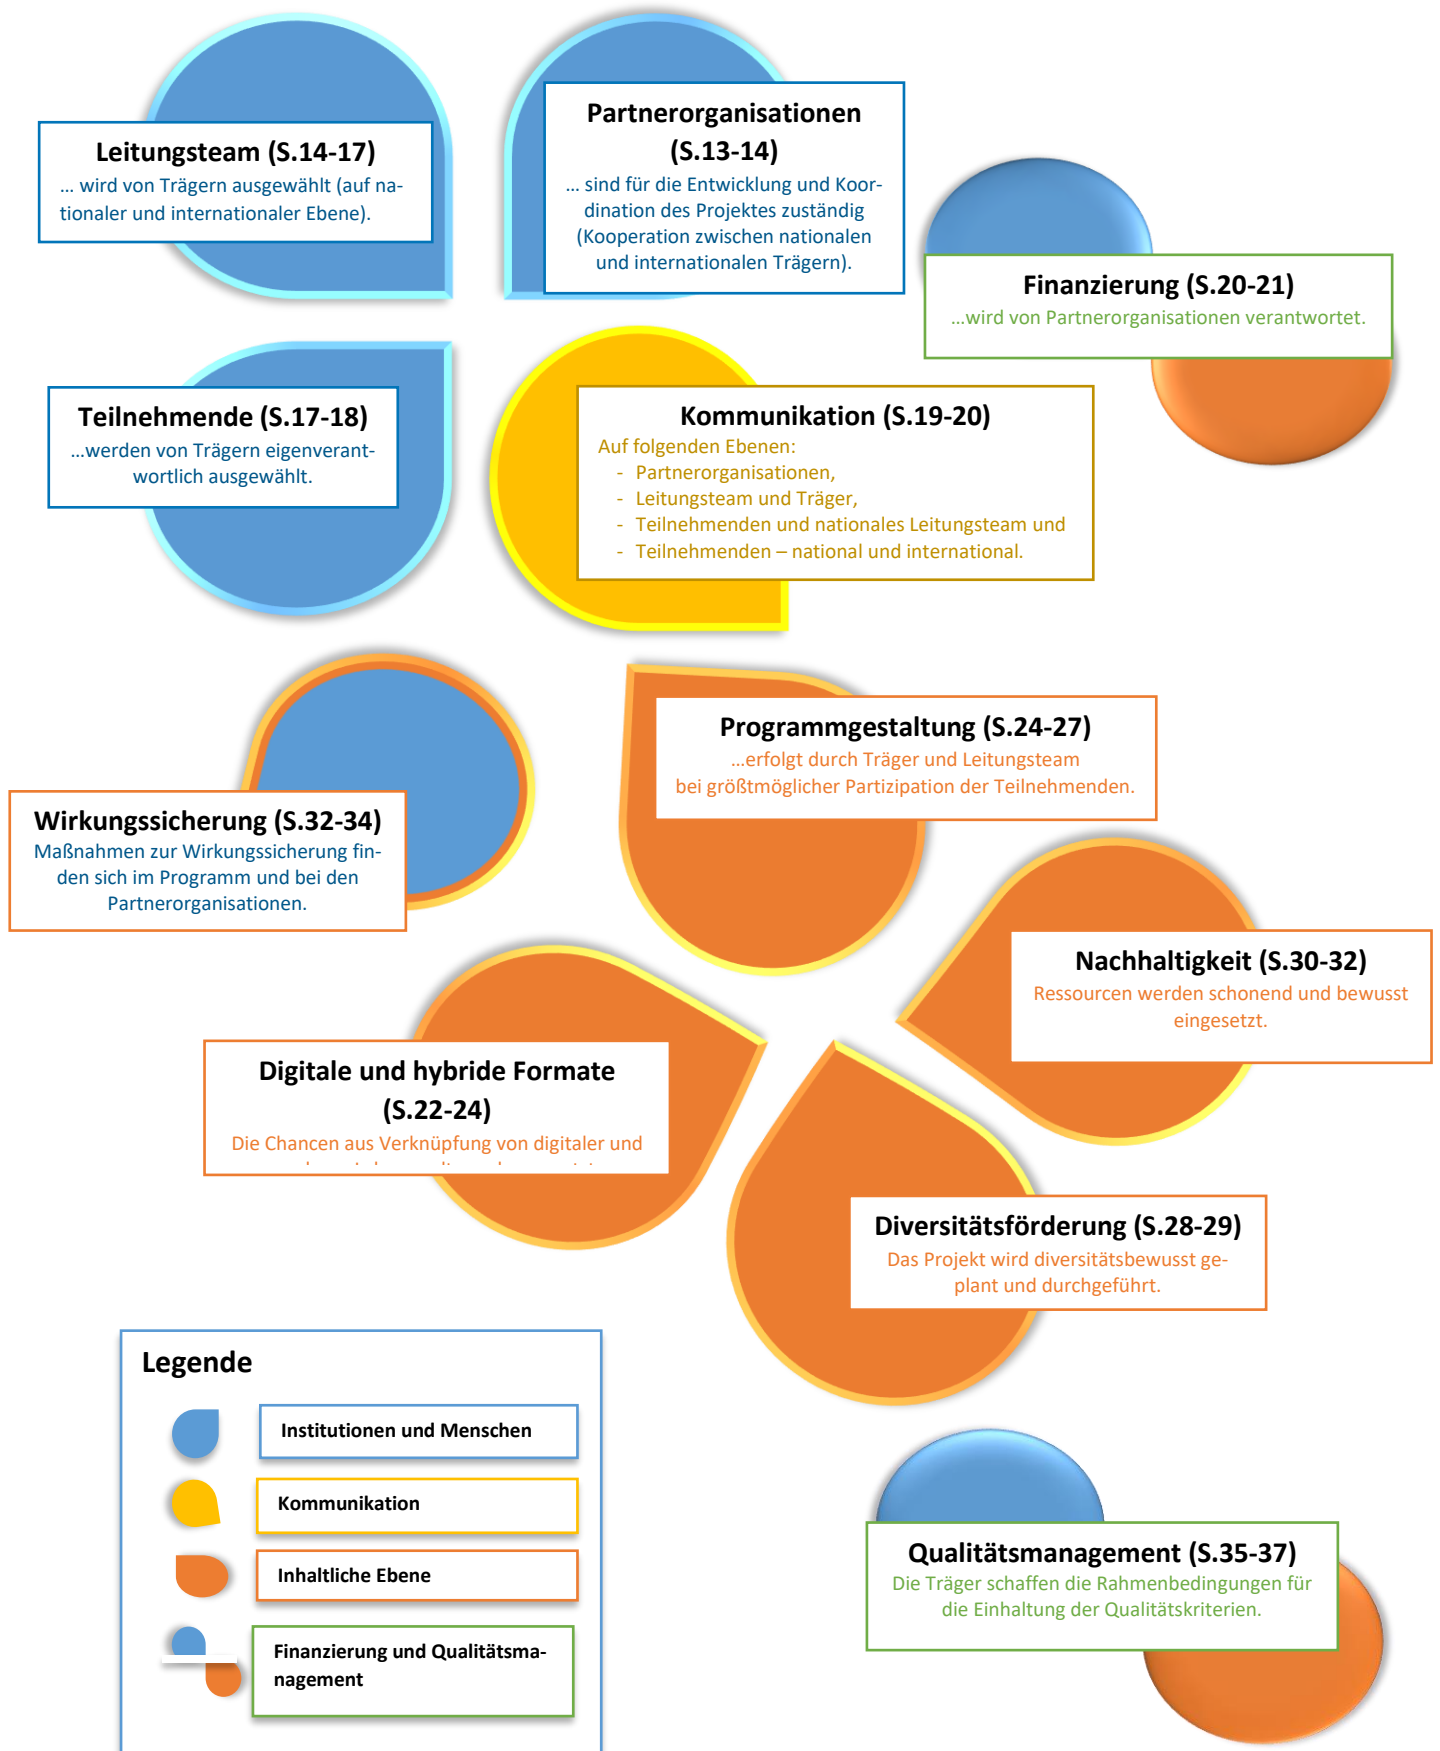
Leitungsteam (S.14-17)
... wird von Trägern ausgewählt (auf nationaler und internationaler Ebene).

Partnerorganisationen (S.13-14)
... sind für die Entwicklung und Koordination des Projektes zuständig (Kooperation zwischen nationalen und internationalen Trägern).

Finanzierung (S.20-21)
...wird von Partnerorganisationen verantwortet.

Teilnehmende (S.17-18)
...werden von Trägern eigenverantwortlich ausgewählt.

Kommunikation (S.19-20)
Auf folgenden Ebenen:
- Partnerorganisationen,
- Leitungsteam und Träger,
- Teilnehmenden und nationales Leitungsteam und
- Teilnehmenden – national und international.

Programmgestaltung (S.24-27)
...erfolgt durch Träger und Leitungsteam bei größtmöglicher Partizipation der Teilnehmenden.

Wirkungssicherung (S.32-34)
Maßnahmen zur Wirkungssicherung finden sich im Programm und bei den Partnerorganisationen.

Nachhaltigkeit (S.30-32)
Ressourcen werden schonend und bewusst eingesetzt.

Digitale und hybride Formate (S.22-24)
Die Chancen aus Verknüpfung von digitaler und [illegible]

Diversitätsförderung (S.28-29)
Das Projekt wird diversitätsbewusst geplant und durchgeführt.

Legende
Institutionen und Menschen
Kommunikation
Inhaltliche Ebene
Finanzierung und Qualitätsmanagement

Qualitätsmanagement (S.35-37)
Die Träger schaffen die Rahmenbedingungen für die Einhaltung der Qualitätskriterien.